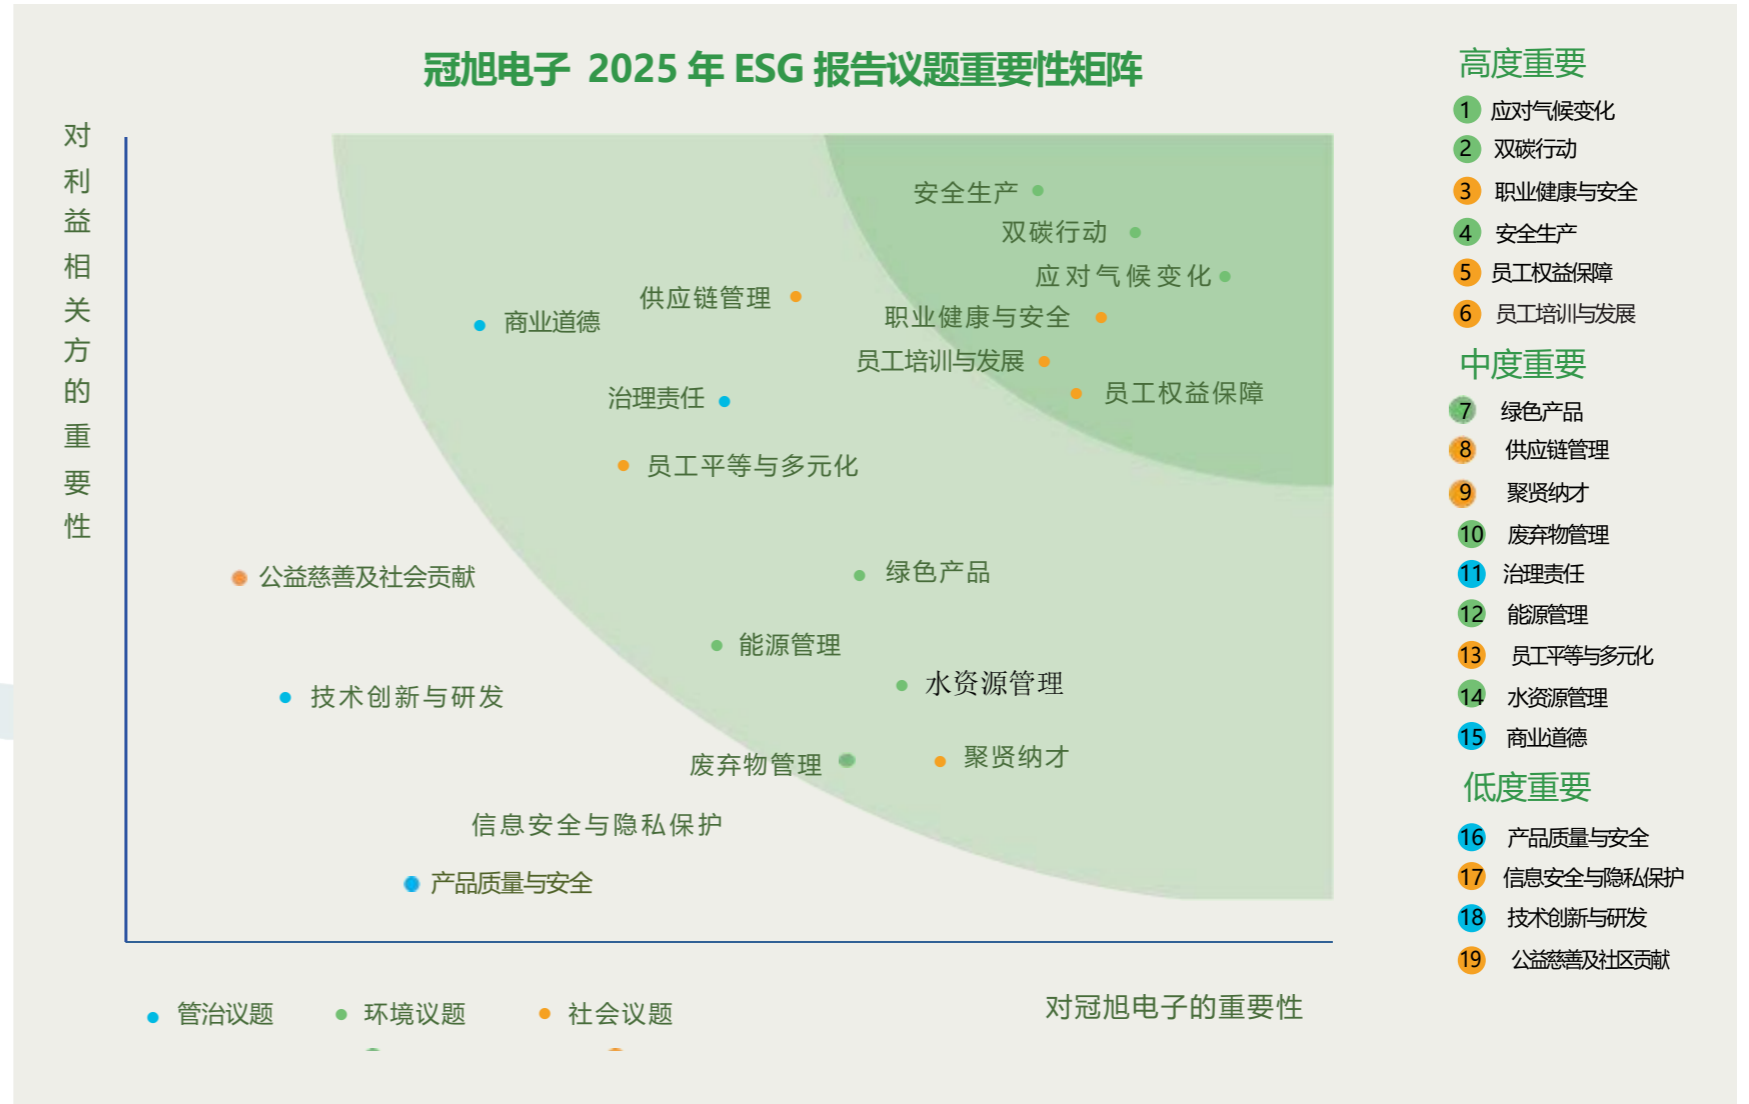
冠旭电子 2025 年 ESG 报告议题重要性矩阵

对利益相关方的重要性

安全生产
双碳行动
应对气候变化
供应链管理
商业道德
职业健康与安全
员工培训与发展
员工权益保障
治理责任
员工平等与多元化
公益慈善及社会贡献
绿色产品
能源管理
水资源管理
技术创新与研发
废弃物管理
聚贤纳才
信息安全与隐私保护
产品质量与安全

对冠旭电子的重要性

管治议题 环境议题 社会议题

高度重要
1 应对气候变化
2 双碳行动
3 职业健康与安全
4 安全生产
5 员工权益保障
6 员工培训与发展
中度重要
7 绿色产品
8 供应链管理
9 聚贤纳才
10 废弃物管理
11 治理责任
12 能源管理
13 员工平等与多元化
14 水资源管理
15 商业道德
低度重要
16 产品质量与安全
17 信息安全与隐私保护
18 技术创新与研发
19 公益慈善及社区贡献